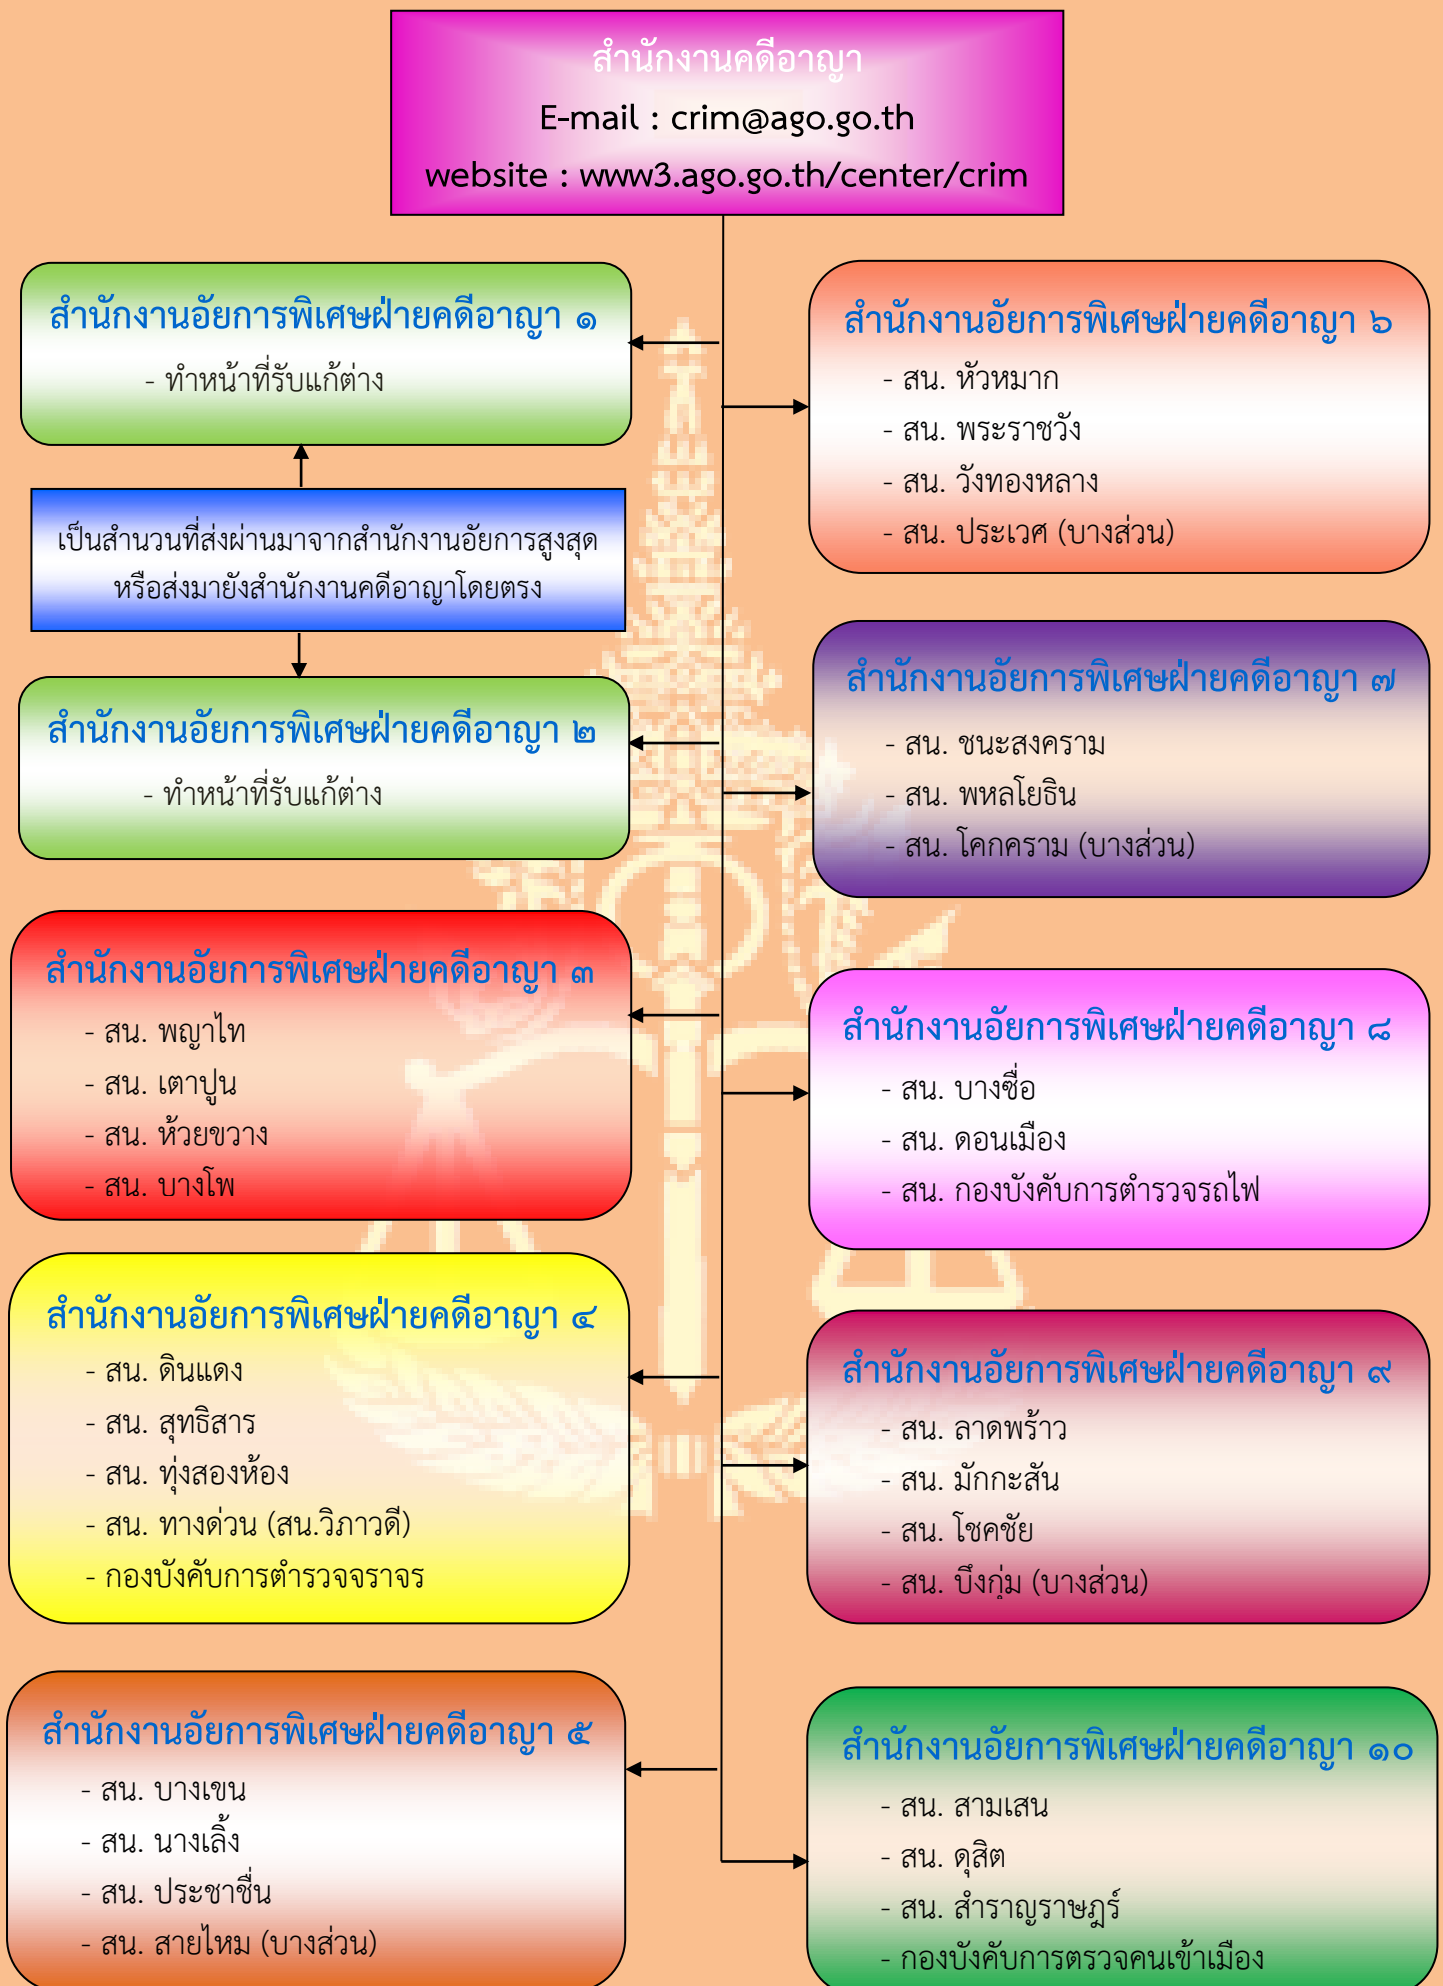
สำนักงานคดีอาญา
E-mail : crim@ago.go.th
website : www3.ago.go.th/center/crim

สำนักงานอัยการพิเศษฝ่ายคดีอาญา ๑
- ทำหน้าที่รับแก้ต่าง

เป็นสำนวนที่ส่งผ่านมาจากสำนักงานอัยการสูงสุด หรือส่งมายังสำนักงานคดีอาญาโดยตรง

สำนักงานอัยการพิเศษฝ่ายคดีอาญา ๒
- ทำหน้าที่รับแก้ต่าง

สำนักงานอัยการพิเศษฝ่ายคดีอาญา ๓
- สน. พญาไท
- สน. เตาปูน
- สน. ห้วยขวาง
- สน. บางโพ

สำนักงานอัยการพิเศษฝ่ายคดีอาญา ๔
- สน. ดินแดง
- สน. สุทธิสาร
- สน. ทุ่งสองห้อง
- สน. ทางด่วน (สน.วิภาวดี)
- กองบังคับการตำรวจจราจร

สำนักงานอัยการพิเศษฝ่ายคดีอาญา ๕
- สน. บางเขน
- สน. นางเลิ้ง
- สน. ประชาชื่น
- สน. สายไหม (บางส่วน)

สำนักงานอัยการพิเศษฝ่ายคดีอาญา ๖
- สน. หัวหมาก
- สน. พระราชวัง
- สน. วังทองหลาง
- สน. ประเวศ (บางส่วน)

สำนักงานอัยการพิเศษฝ่ายคดีอาญา ๗
- สน. ชนะสงคราม
- สน. พหลโยธิน
- สน. โคกคราม (บางส่วน)

สำนักงานอัยการพิเศษฝ่ายคดีอาญา ๘
- สน. บางซื่อ
- สน. ดอนเมือง
- สน. กองบังคับการตำรวจรถไฟ

สำนักงานอัยการพิเศษฝ่ายคดีอาญา ๙
- สน. ลาดพร้าว
- สน. มักกะสัน
- สน. โชคชัย
- สน. บึงกุ่ม (บางส่วน)

สำนักงานอัยการพิเศษฝ่ายคดีอาญา ๑๐
- สน. สามเสน
- สน. ดุสิต
- สน. สำราญราษฎร์
- กองบังคับการตรวจคนเข้าเมือง